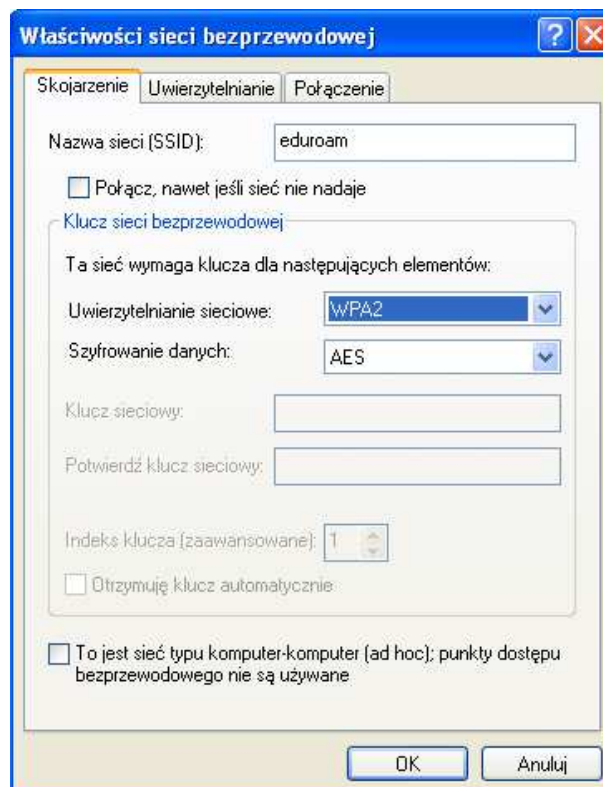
Właściwości sieci bezprzewodowej

?
X

Skojarzenie
Uwierzytelnianie
Połączenie

Nazwa sieci (SSID): eduroam

Połącz, nawet jeśli sieć nie nadaje

Klucz sieci bezprzewodowej

Ta sieć wymaga klucza dla następujących elementów:

Uwierzytelnianie sieciowe: WPA2

Szyfrowanie danych: AES

Klucz sieciowy:

Potwierdź klucz sieciowy:

Indeks klucza (zaawansowane): 1

Otrzymuję klucz automatycznie

To jest sieć typu komputer-komputer (ad hoc); punkty dostępu bezprzewodowego nie są używane

OK
Anuluj